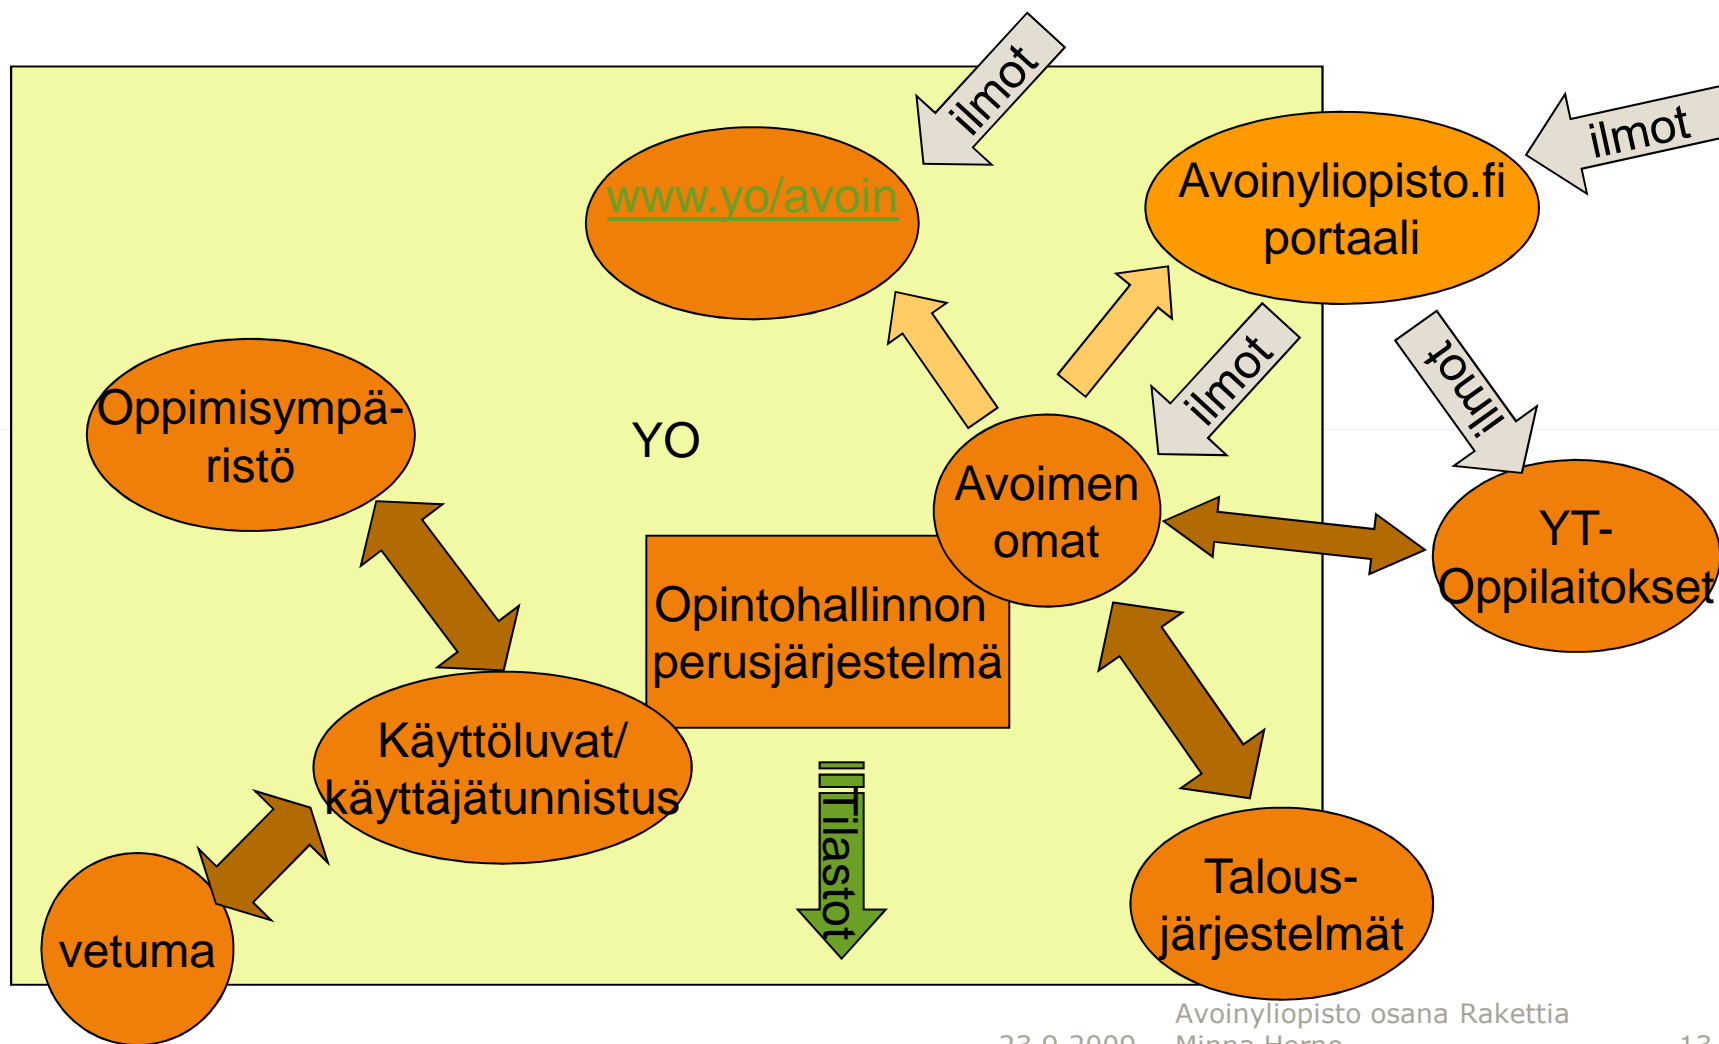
ilmot

ilmot

www.yo/avoin

Avoinyliopisto.fi portaali

ilmot

ilmot

Oppimisympäristö

YO

Avoimen omat

YT-Oppilaitokset

Opintohallinnon perusjärjestelmä

Käyttöluvat/ käyttäjätunnistus

Tilastot

Talous-järjestelmät

vetuma

Avoinyliopisto osana Rakettia
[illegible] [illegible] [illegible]